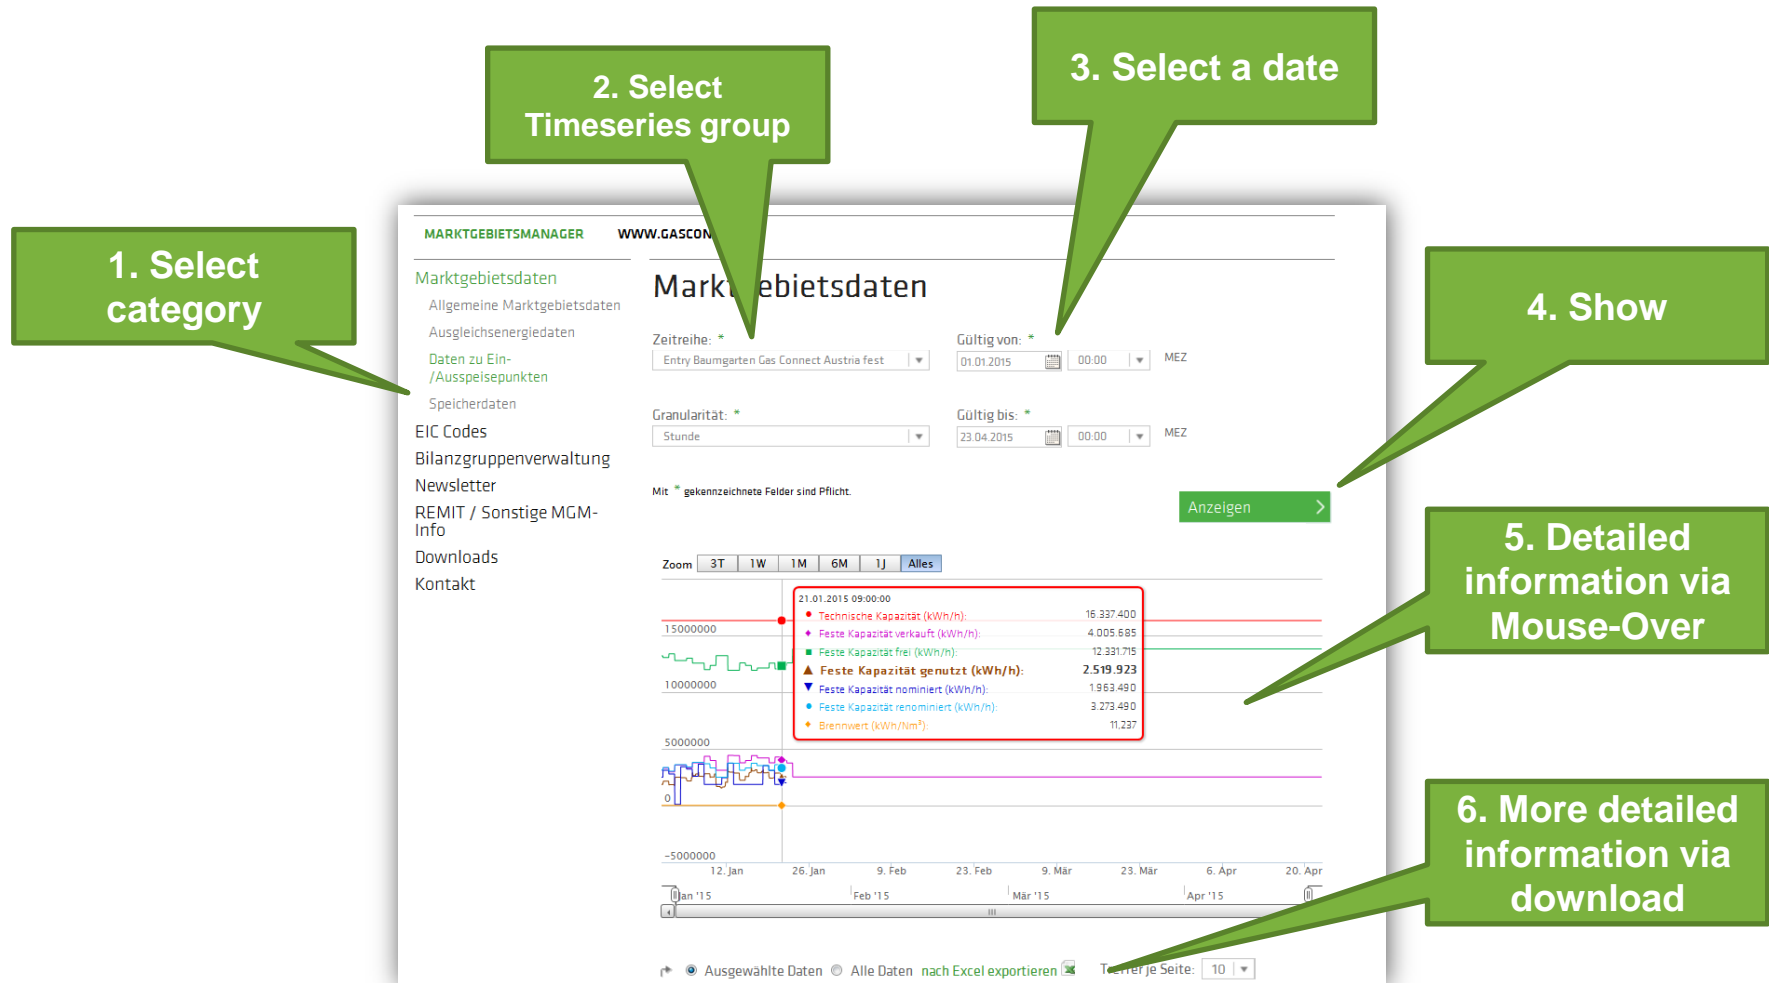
2. Select Timeseries group

3. Select a date

1. Select category

4. Show

5. Detailed information via Mouse-Over

6. More detailed information via download

MARKTGEBIETSMANAGER WWW.GASCON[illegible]

Marktgebietsdaten
Allgemeine Marktgebietsdaten
Ausgleichsenergiedaten
Daten zu Ein- /Ausspeisepunkten
Speicherdaten
EIC Codes
Bilanzgruppenverwaltung
Newsletter
REMIT / Sonstige MGM-Info
Downloads
Kontakt

Markt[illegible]ebietsdaten

Zeitreihe: *
Entry Baumgarten Gas Connect Austria fest

Gültig von: *
01.01.2015 00:00 MEZ

Granularität: *
Stunde

Gültig bis: *
23.04.2015 00:00 MEZ

Mit * gekennzeichnete Felder sind Pflicht.

Anzeigen

Zoom 3T 1W 1M 6M 1J Alles

21.01.2015 09:00:00
Technische Kapazität (kWh/h): 16.337.400
Feste Kapazität verkauft (kWh/h): 4.005.685
Feste Kapazität frei (kWh/h): 12.331.715
Feste Kapazität genutzt (kWh/h): 2.519.923
Feste Kapazität nominiert (kWh/h): 1.963.490
Feste Kapazität renominiert (kWh/h): 3.273.490
Brennwert (kWh/Nm³): 11,237

15000000
10000000
5000000
0
-5000000

12. Jan 26. Jan 9. Feb 23. Feb 9. Mär 23. Mär 6. Apr 20. Apr
Jan '15 Feb '15 Mär '15 Apr '15

Ausgewählte Daten Alle Daten nach Excel exportieren

T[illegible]er je Seite: 10